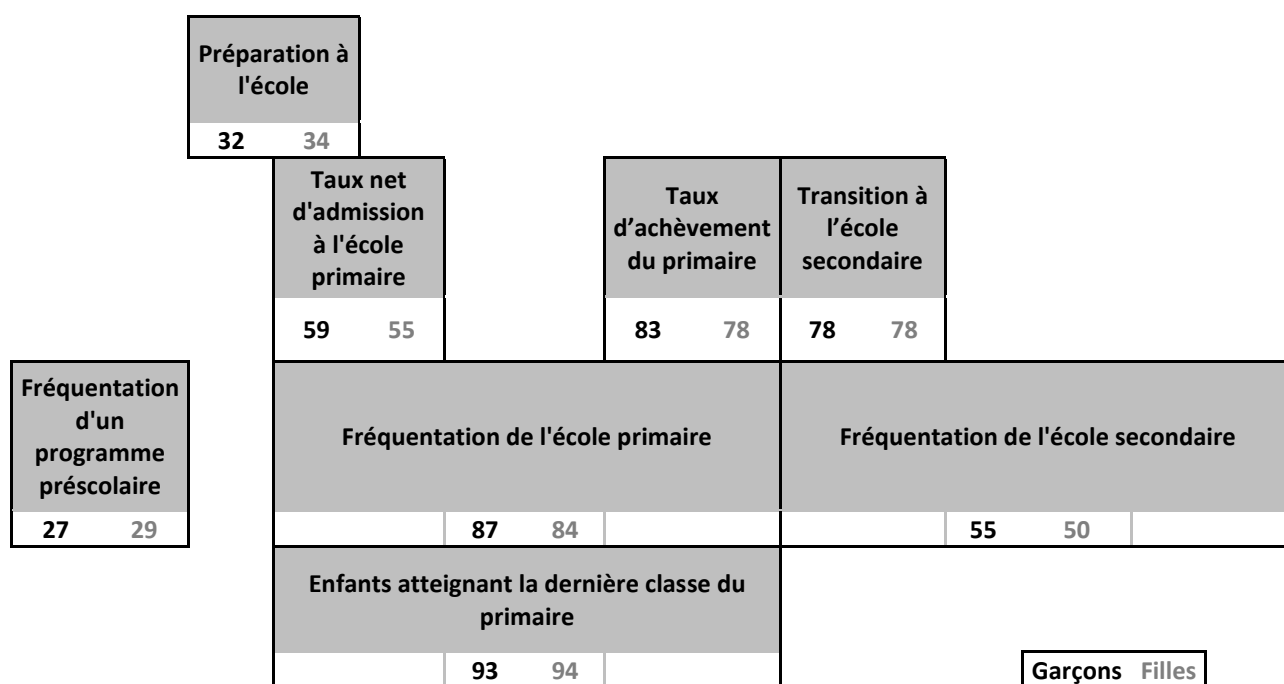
Préparation à l'école

32 34

Taux net d'admission à l'école primaire

59 55

Taux d'achèvement du primaire

83 78

Transition à l'école secondaire

78 78

Fréquentation d'un programme préscolaire

27 29

Fréquentation de l'école primaire

87 84

Fréquentation de l'école secondaire

55 50

Enfants atteignant la dernière classe du primaire

93 94

Garçons Filles